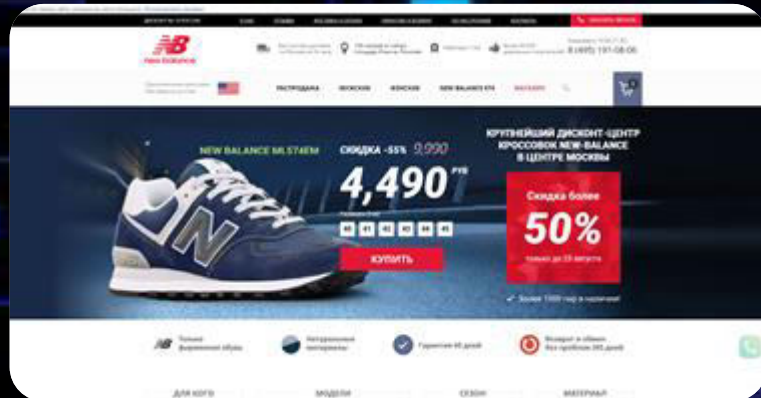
New Balance

РАСПРОДАЖА МУЖСКИЕ ЖЕНСКИЕ NEW BALANCE 574 МАГАЗИН

8 (495) 191-08-06

NEW BALANCE ML574EM

СКИДКА -55% 9,990

4,490 руб

КУПИТЬ

КРУПНЕЙШИЙ ДИСКОНТ-ЦЕНТР КРОССОВОК NEW-BALANCE В ЦЕНТРЕ МОСКВЫ

Скидка более 50%

Более 1000 пар в наличии!

Гарантия 60 дней

ДЛЯ КОГО МОДЕЛИ СЕЗОН МАТЕРИАЛ